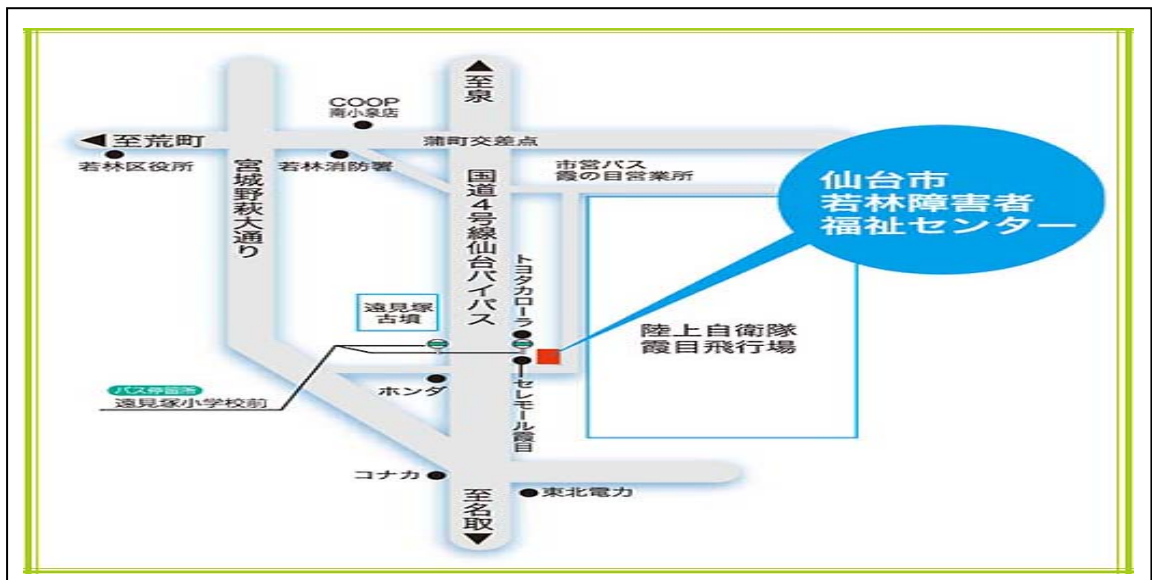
至泉

COOP
南小泉店

◀至荒町

蒲町交差点

若林区役所

若林消防署

宮城野秋大通り

国道4号線仙台バイパス

市営バス
霞の目営業所

仙台市
若林障害者
福祉センター

トヨタカローラ

遠見塚
古墳

陸上自衛隊
霞目飛行場

バス停留所
遠見塚小学校前

ホンダ

セレモール霞目

コナカ

東北電力

至名取